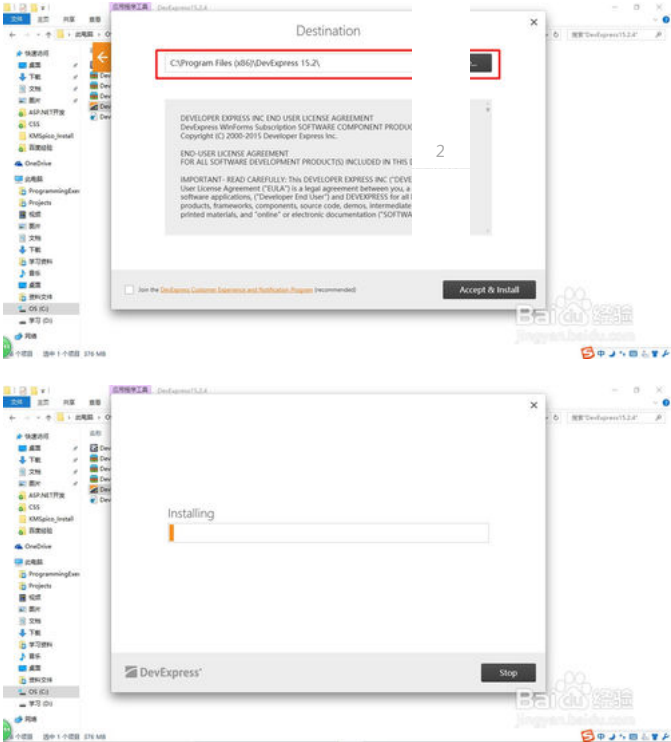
应用程序工具

文件 主页 共享 查看

Destination

C:\Program Files (x86)\DevExpress 15.2\

...

DEVELOPER EXPRESS INC END USER LICENSE AGREEMENT
DevExpress WinForms Subscription SOFTWARE COMPONENT PRODUC
Copyright (C) 2000-2015 Developer Express Inc.

END-USER LICENSE AGREEMENT
FOR ALL SOFTWARE DEVELOPMENT PRODUCT(S) INCLUDED IN THIS D

IMPORTANT - READ CAREFULLY: This DEVELOPER EXPRESS INC ("DEVE
User License Agreement ("EULA") is a legal agreement between you, a
software applications, ("Developer End User") and DEVEXPRESS for all
products, frameworks, components, source code, demos, intermediate
printed materials, and "online" or electronic documentation ("SOFTWA

2

Join the DevExpress Customer Experience and Notification Program (recommended)

Accept & Install

快速访问
桌面
下载
文档
图片
ASP.NET开发
CSS
KMSpico_Install
百度经验
OneDrive
此电脑
ProgrammingExe
Projects
视频
图片
文档
下载
学习资料
音乐
桌面
资料文件
OS (C:)
学习 (D:)
网络

个项目 选中 1 个项目 376 MB

搜索"DevExpress15.2.4"

Baidu经验
jingyan.baidu.com

应用程序工具 DevExpress15.2.4

文件 主页 共享 查看

此电脑

Installing

DevExpress

Stop

快速访问
桌面
下载
文档
图片
ASP.NET开发
CSS
KMSpico_Install
百度经验
OneDrive
此电脑
ProgrammingExe
Projects
视频
图片
文档
下载
学习资料
音乐
桌面
资料文件
OS (C:)
学习 (D:)
网络

个项目 选中 1 个项目 376 MB

搜索"DevExpress15.2.4"

Baidu经验
jingyan.baidu.com